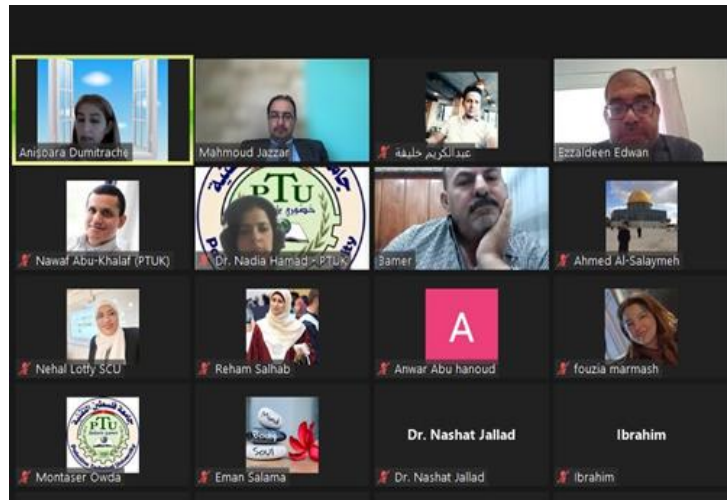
Anisoara Dumitrache

Mahmoud Jazzar

عبد الكريم خليفة

Ezzaldeen Edwan

Nawaf Abu-Khalaf (PTUK)

PTU

Dr. Nadia Hamad - PTUK

Samer

Ahmed Al-Salaymeh

Nehal Lotfy SCU

Reham Salhab

A

Anwar Abu hanoud

fouzia marmash

PTU

Montaser Owda

Mind
Body
Soul

Eman Salama

Dr. Nashat Jallad

Dr. Nashat Jallad

Ibrahim

Ibrahim